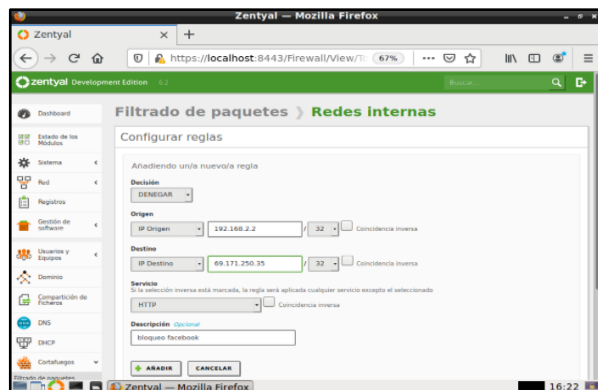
Zentyal — Mozilla Firefox

Zentyal

https://localhost:8443/Firewall/View/

67%

zentyal Development Edition 6.2

Buscar...

Dashboard

Estado de los Módulos

Sistema

Red

Registros

Gestión de software

Usuarios y Equipos

Dominio

Compartición de Ficheros

DNS

DHCP

Cortafuegos

Filtrado de paquetes

Filtrado de paquetes ❯ Redes internas

Configurar reglas

Añadiendo un/a nuevo/a regla

Decisión

DENEGAR

Origen

IP Origen

192.168.2.2

32

Coincidencia inversa

Destino

IP Destino

69.171.250.35

32

Coincidencia inversa

Servicio

Si la selección inversa está marcada, la regla será aplicada cualquier servicio excepto el seleccionado

HTTP

Coincidencia inversa

Descripción Opcional

bloqueo facebook

+ AÑADIR

CANCELAR

Zentyal — Mozilla Firefox

16:22